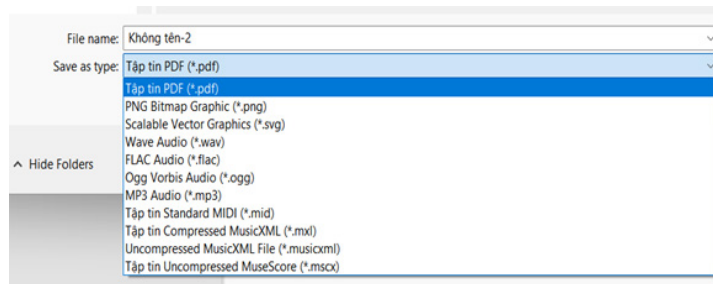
File name: Không tên-2

Save as type: Tập tin PDF (*.pdf)

Tập tin PDF (*.pdf)
PNG Bitmap Graphic (*.png)
Scalable Vector Graphics (*.svg)
Wave Audio (*.wav)
FLAC Audio (*.flac)
Ogg Vorbis Audio (*.ogg)
MP3 Audio (*.mp3)
Tập tin Standard MIDI (*.mid)
Tập tin Compressed MusicXML (*.mxl)
Uncompressed MusicXML File (*.musicxml)
Tập tin Uncompressed MuseScore (*.mscx)

Hide Folders